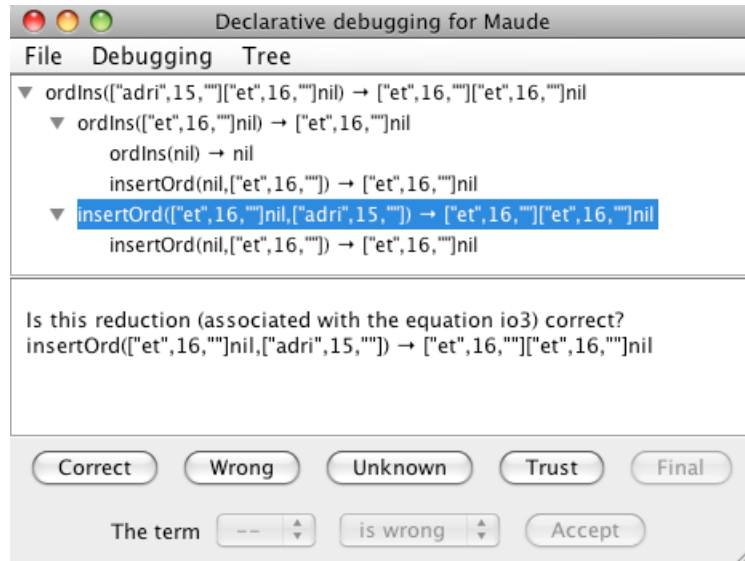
Declarative debugging for Maude

File Debugging Tree

ordIns(["adri",15,""]["et",16,""]nil) → ["et",16,""]["et",16,""]nil
ordIns(["et",16,""]nil) → ["et",16,""]nil
ordIns(nil) → nil
insertOrd(nil,["et",16,""]) → ["et",16,""]nil
insertOrd(["et",16,""]nil,["adri",15,""]) → ["et",16,""]["et",16,""]nil
insertOrd(nil,["et",16,""]) → ["et",16,""]nil

Is this reduction (associated with the equation io3) correct?
insertOrd(["et",16,""]nil,["adri",15,""]) → ["et",16,""]["et",16,""]nil

Correct Wrong Unknown Trust Final

The term -- is wrong Accept